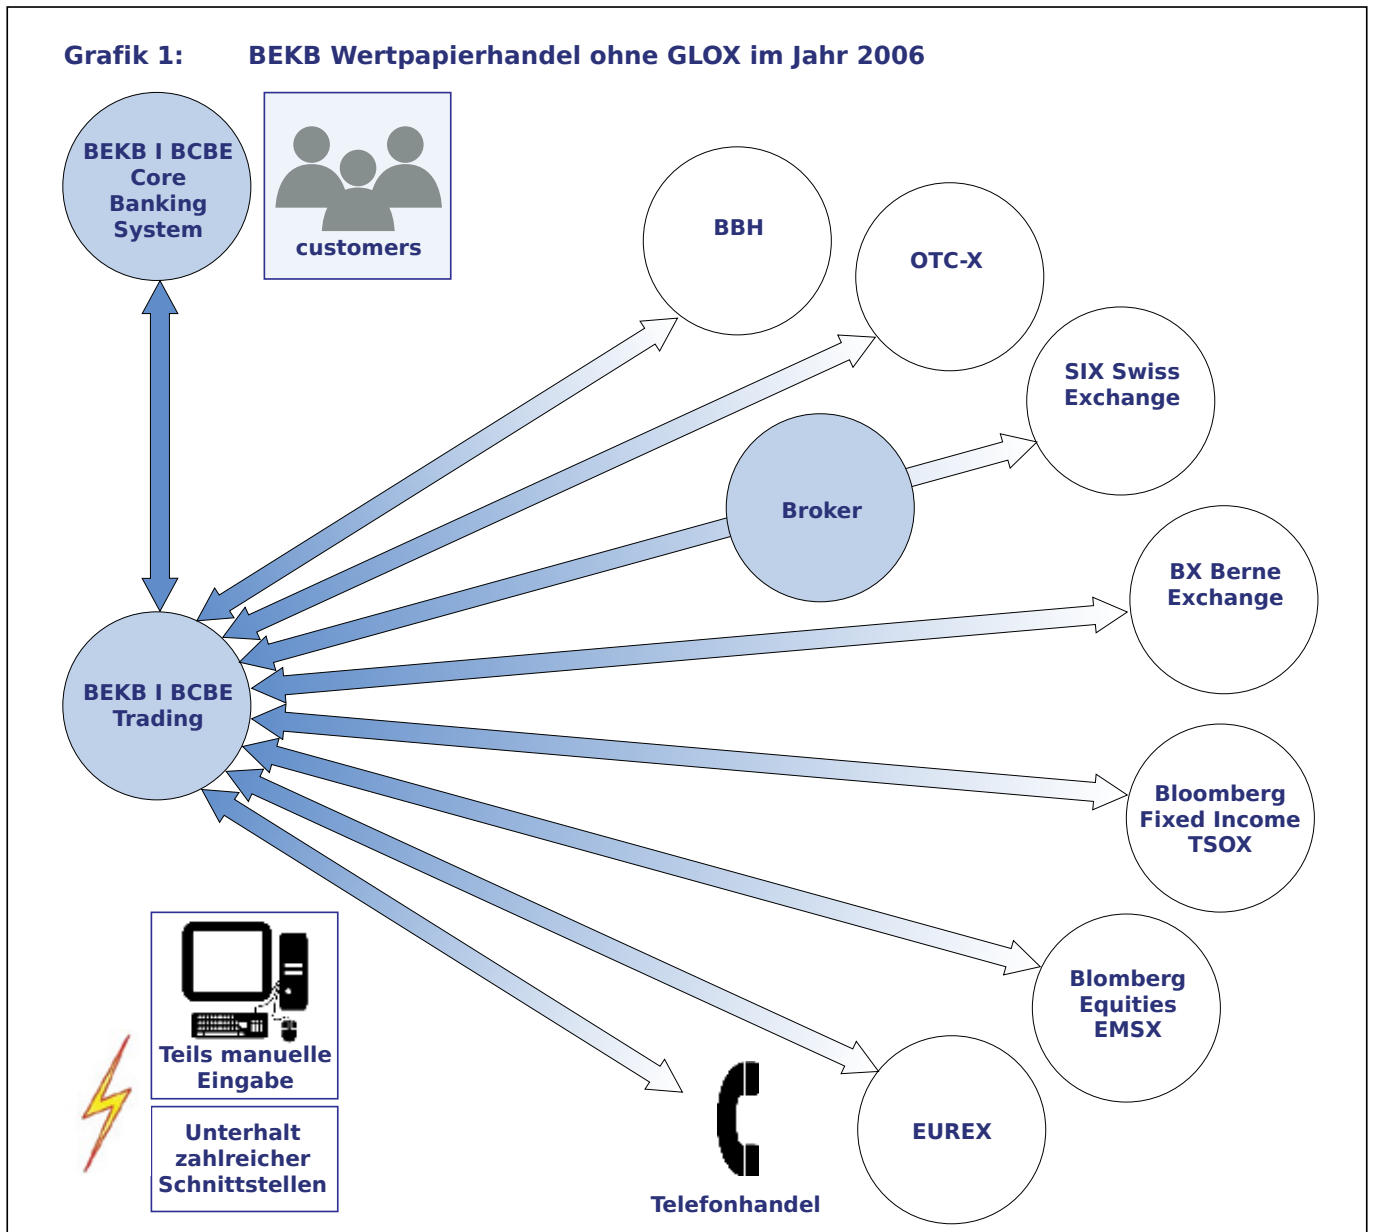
Grafik 1: BEKB Wertpapierhandel ohne GLOX im Jahr 2006

BEKB I BCBE Core Banking System

customers

BBH

OTC-X

SIX Swiss Exchange

Broker

BX Berne Exchange

BEKB I BCBE Trading

Bloomberg Fixed Income TSOX

Blomberg Equities EMSX

EUREX

Teils manuelle Eingabe

Unterhalt zahlreicher Schnittstellen

Telefonhandel